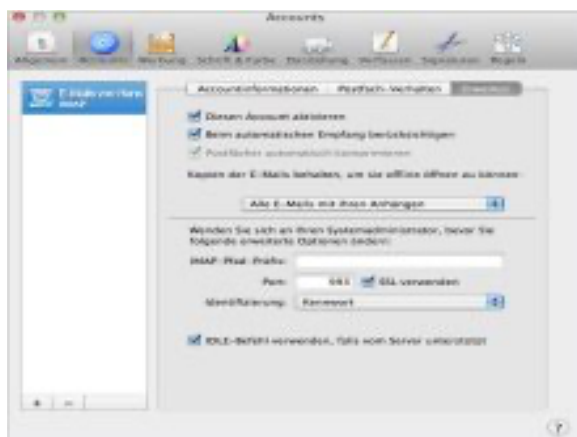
Accounts

Allgemein Accounts Werbung Schrift & Farbe Darstellung Verfassen Signaturen Regeln

E-Mail-Verfahren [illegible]

Accountinformationen Postfach-Verhalten Erweitert

Diesen Account aktivieren

Beim automatischen Empfang berücksichtigen

Postfächer automatisch synchronisieren

Kopien der E-Mails behalten, um sie offline öffnen zu können:

Alle E-Mails mit ihren Anhängen

Wenden Sie sich an Ihren Systemadministrator, bevor Sie folgende erweiterte Optionen ändern:

IMAP-Pfad-Präfix:

Port: 993 SSL verwenden

Identifizierung: Kennwort

IDLE-Befehl verwenden, falls vom Server unterstützt

+ −

?